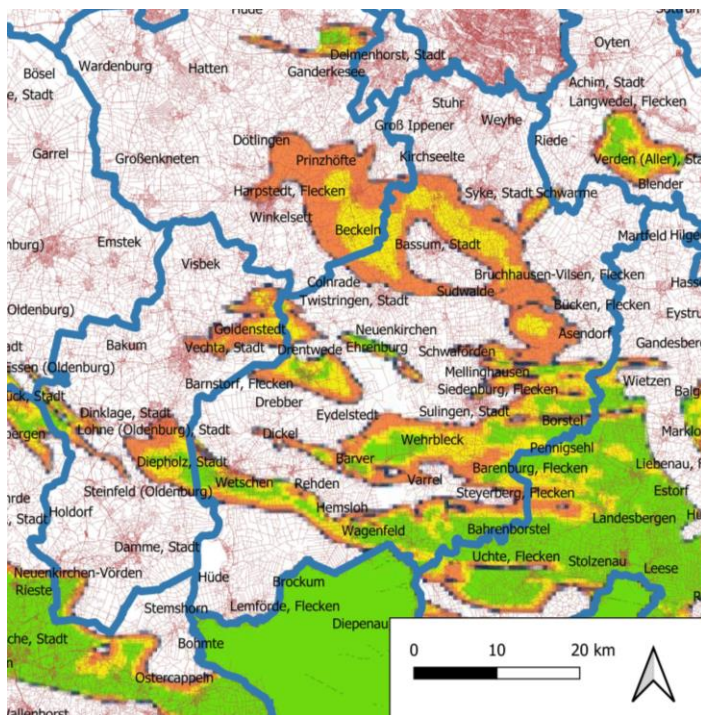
Hude
Bösel
Wardenburg
Hatten
Delmenhorst, Stadt
Ganderkesee
Oyten
, Stadt
Stuhr
Weyhe
Achim, Stadt
Langwedel, Flecken
Groß Ippener
Riede
Garrel
Großenkneten
Dötlingen
Prinzhöfte
Kirchseelte
Verden (Aller), Stadt
Harpstedt, Flecken
Syke, Stadt
Schwarme
Blender
Winkelsett
nburg)
Emstek
Beckeln
Bassum, Stadt
Martfeld
Hilge
Visbek
Bruchhausen-Vilsen, Flecken
Hass
Colnrade
Twistringen, Stadt
Sudwalde
Bücken, Flecken
Eystru
Oldenburg)
Goldenstedt
Neuenkirchen
Asendorf
Bakum
Vechta, Stadt
Drentwede
Ehrenburg
Schwaförden
Gandesberg
issen (Oldenburg)
Mellinghausen
Barnstorf, Flecken
Siedenburg, Flecken
Wietzen
Balg
ück, Stadt
Drebber
Eydelstedt
Sulingen, Stadt
Borstel
Dinklage, Stadt
Marklo
bergen
Lohne (Oldenburg), Stadt
Dickel
Wehrbleck
Pennigsehl
Liebenau, F
Diepholz, Stadt
Barver
Barenburg, Flecken
Varrel
Estorf
Wetschen
Rehden
Steyerberg, Flecken
Steinfeld (Oldenburg)
Hemsloh
Landesbergen
, Stadt
Holdorf
Wagenfeld
Bahrenborstel
Damme, Stadt
Uchte, Flecken
Stolzenau
Leese
Neuenkirchen-Vörden
Hüde
Brockum
Rieste
Stemshorn
Lemförde, Flecken
Diepenau
che, Stadt
Bohmte
Ostercappeln
allenhorst
0
10
20 km